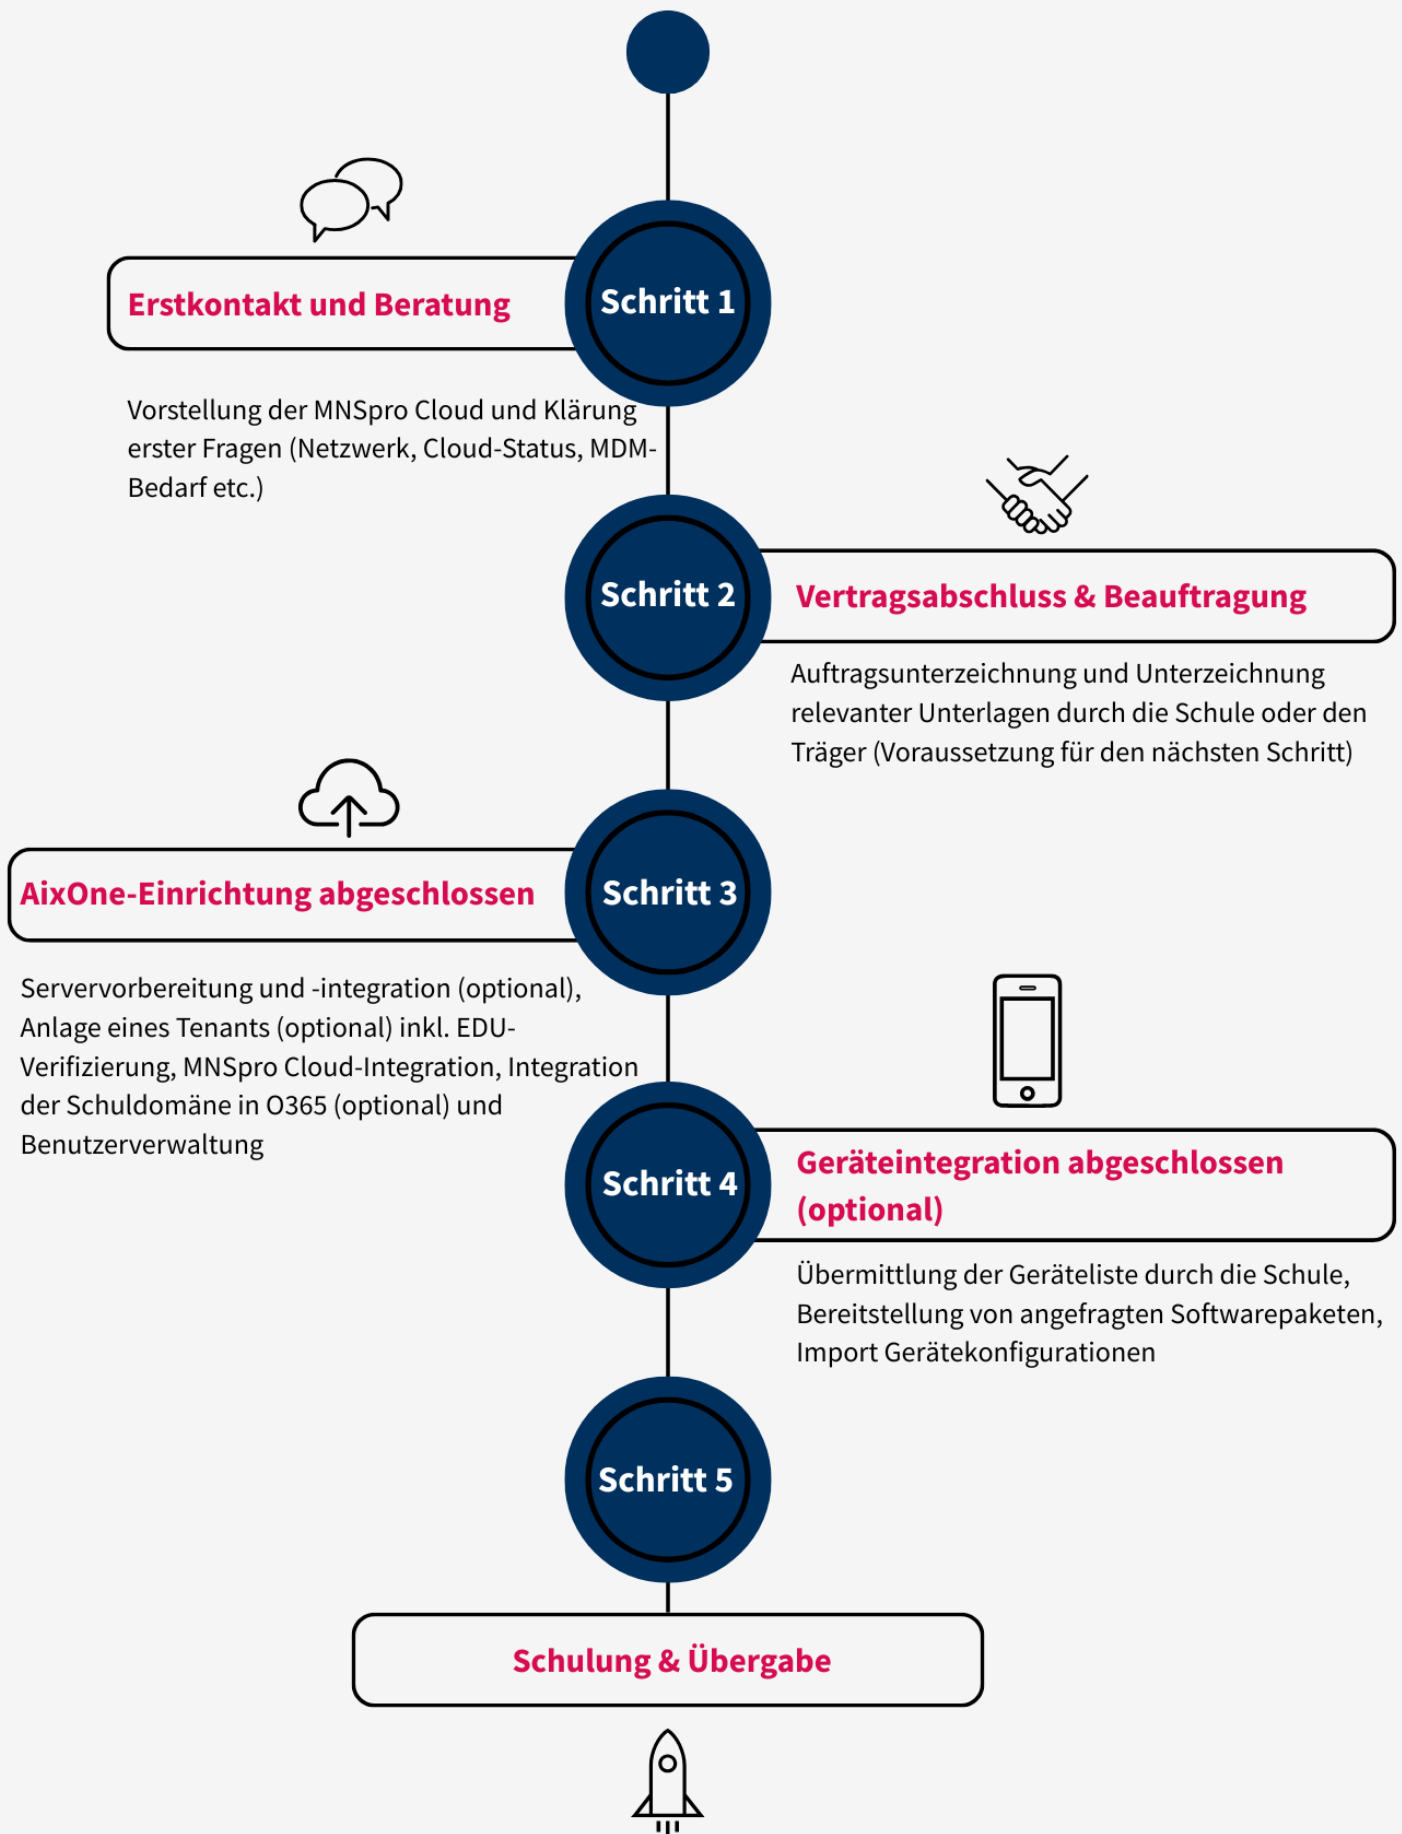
Erstkontakt und Beratung

Schritt 1

Vorstellung der MNSpro Cloud und Klärung erster Fragen (Netzwerk, Cloud-Status, MDM-Bedarf etc.)

Schritt 2

Vertragsabschluss & Beauftragung

Auftragsunterzeichnung und Unterzeichnung relevanter Unterlagen durch die Schule oder den Träger (Voraussetzung für den nächsten Schritt)

AixOne-Einrichtung abgeschlossen

Schritt 3

Servervorbereitung und -integration (optional), Anlage eines Tenants (optional) inkl. EDU-Verifizierung, MNSpro Cloud-Integration, Integration der Schuldomäne in O365 (optional) und Benutzerverwaltung

Schritt 4

Geräteintegration abgeschlossen (optional)

Übermittlung der Geräteliste durch die Schule, Bereitstellung von angefragten Softwarepaketen, Import Gerätekonfigurationen

Schritt 5

Schulung & Übergabe